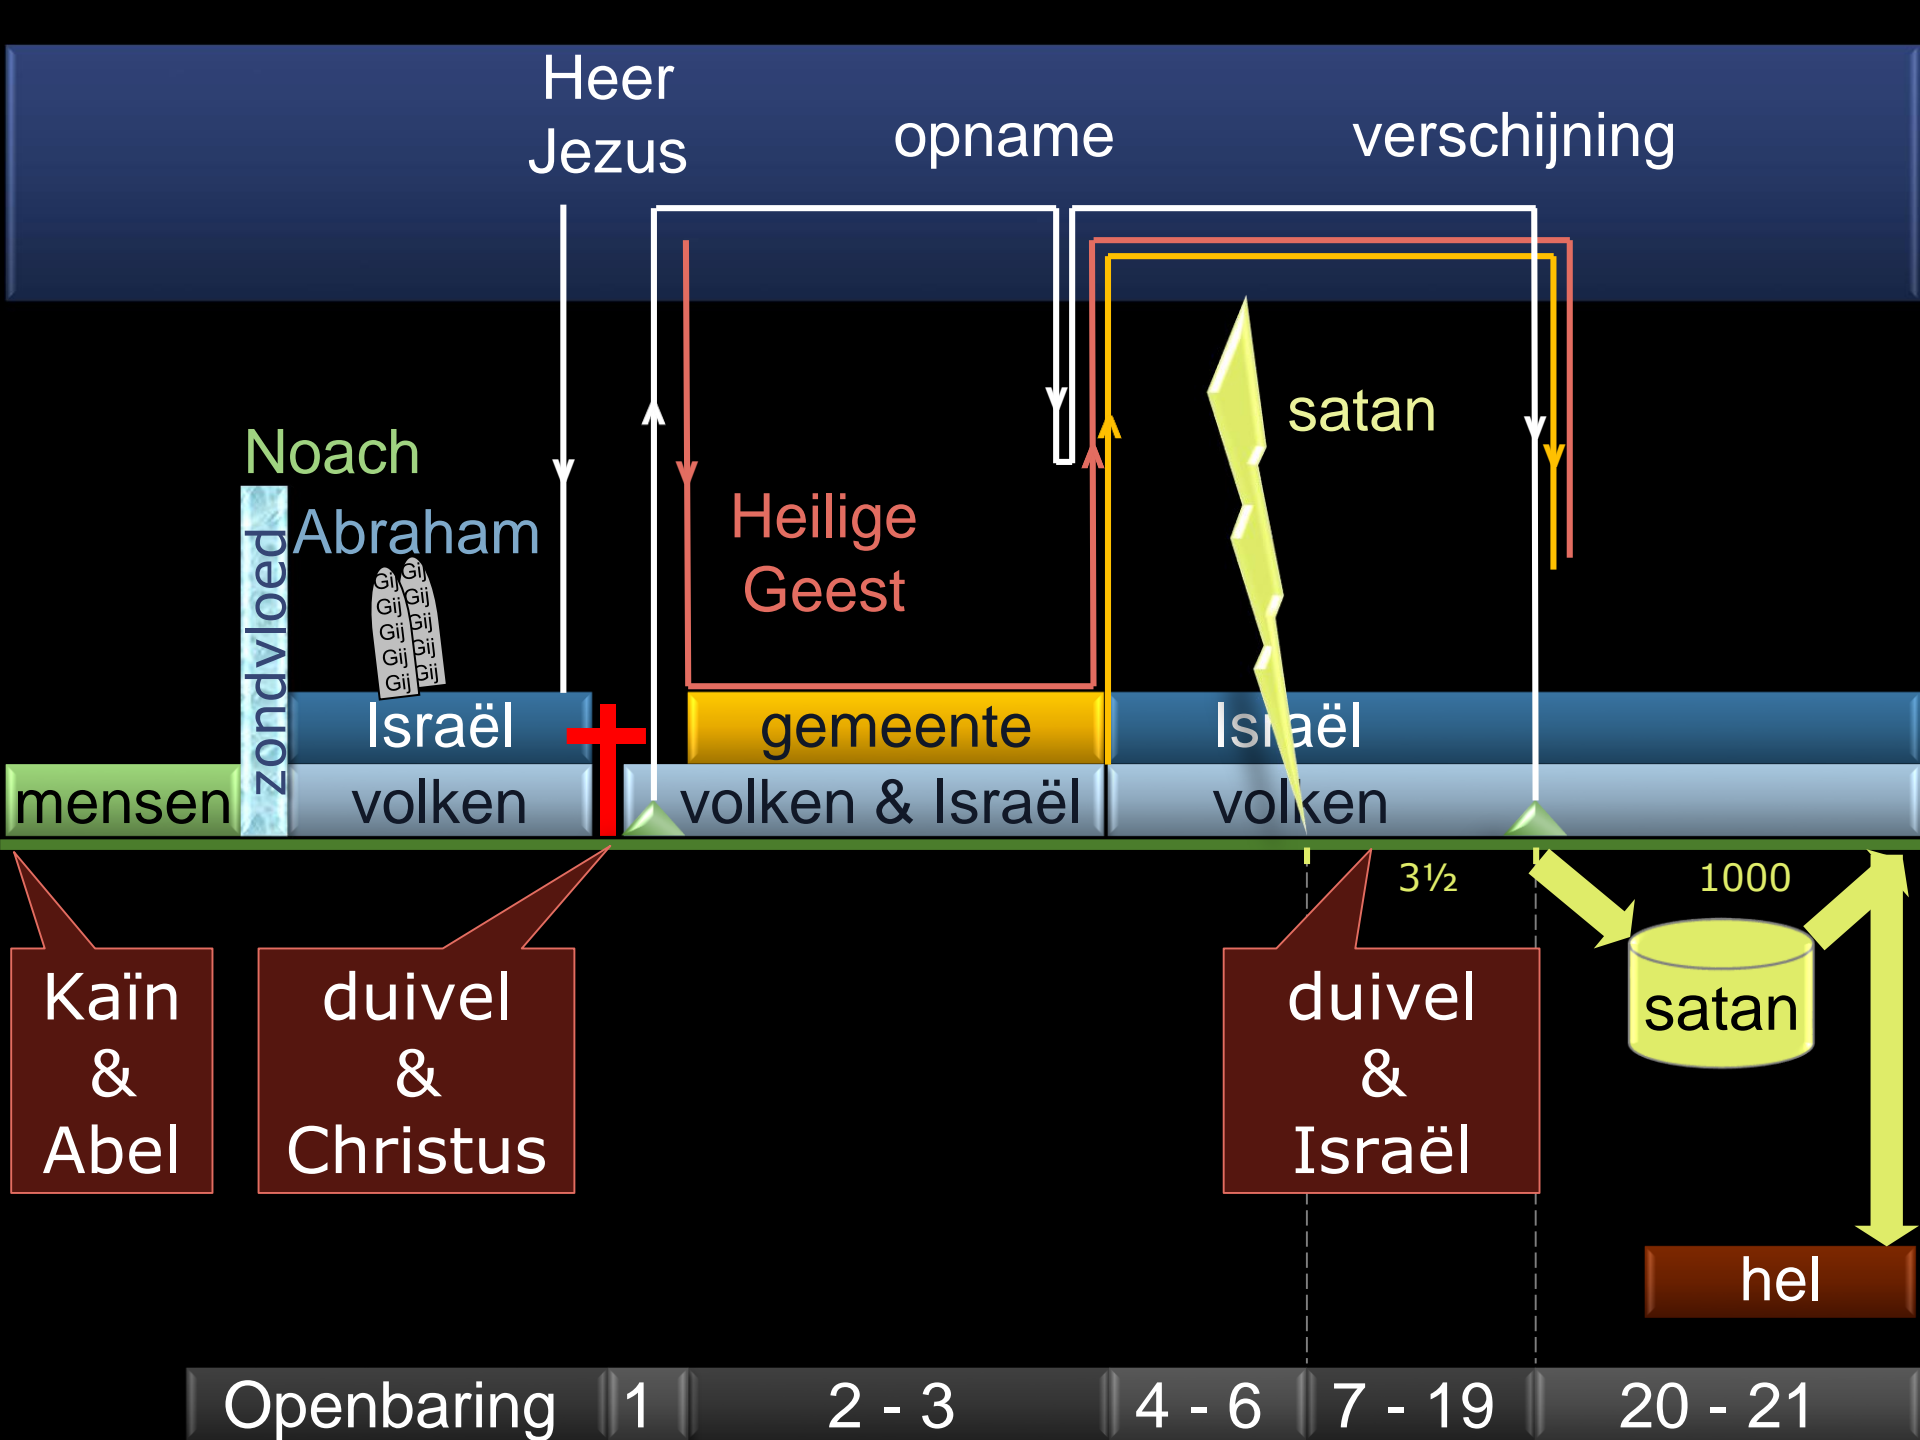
Heer Jezus

opname

verschijning

satan

Noach

Abraham

zondvloed

Gij Gij Gij Gij Gij
Gij Gij Gij Gij Gij

Heilige Geest

Israël

gemeente

Israël

mensen

volken

volken & Israël

volken

3½

1000

Kaïn & Abel

duivel & Christus

duivel & Israël

satan

hel

| Openbaring | 1 | 2 - 3 | 4 - 6 | 7 - 19 | 20 - 21 |
|---|---|---|---|---|---|